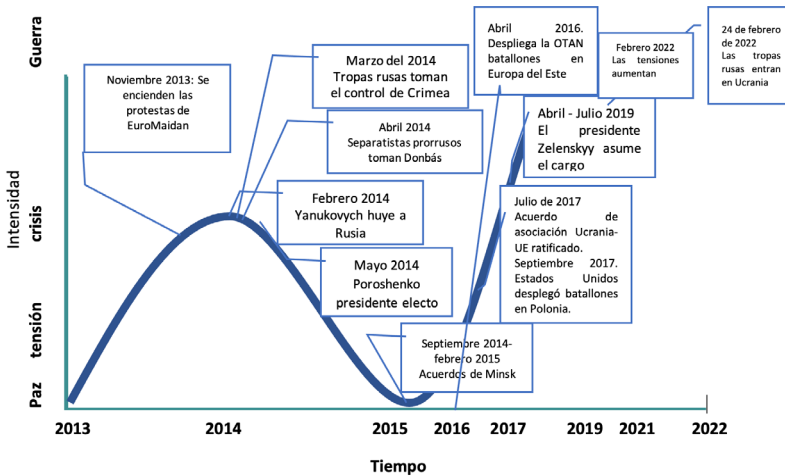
Guerra

Intensidad crisis

Paz tensión

Noviembre 2013: Se encienden las protestas de EuroMaidan

Marzo del 2014 Tropas rusas toman el control de Crimea

Abril 2014 Separatistas prorrusos toman Donbás

Febrero 2014 Yanukovych huye a Rusia

Mayo 2014 Poroshenko presidente electo

Septiembre 2014-febrero 2015 Acuerdos de Minsk

Abril 2016. Despliega la OTAN batallones en Europa del Este

Febrero 2022 Las tensiones aumentan

24 de febrero de 2022 Las tropas rusas entran en Ucrania

Abril - Julio 2019 El presidente Zelenskyy asume el cargo

Julio de 2017 Acuerdo de asociación Ucrania-UE ratificado. Septiembre 2017. Estados Unidos desplegó batallones en Polonia.

2013 2014 2015 2016 2017 2019 2021 2022

Tiempo